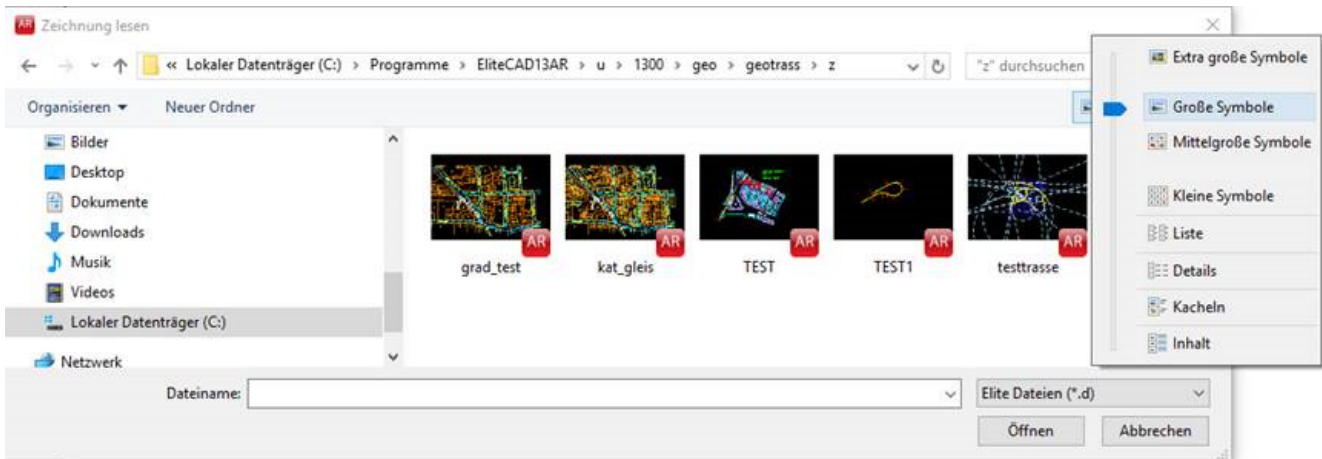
AR Zeichnung lesen

« Lokaler Datenträger (C:) › Programme › EliteCAD13AR › u › 1300 › geo › geotrass › z

"z" durchsuchen

Organisieren ▾ Neuer Ordner

Bilder
Desktop
Dokumente
Downloads
Musik
Videos
Lokaler Datenträger (C:)
Netzwerk

AR grad_test
AR kat_gleis
AR TEST
AR TEST1
AR testtrasse

Extra große Symbole
Große Symbole
Mittelgroße Symbole
Kleine Symbole
Liste
Details
Kacheln
Inhalt

Dateiname:
Elite Dateien (*.d)
Öffnen
Abbrechen